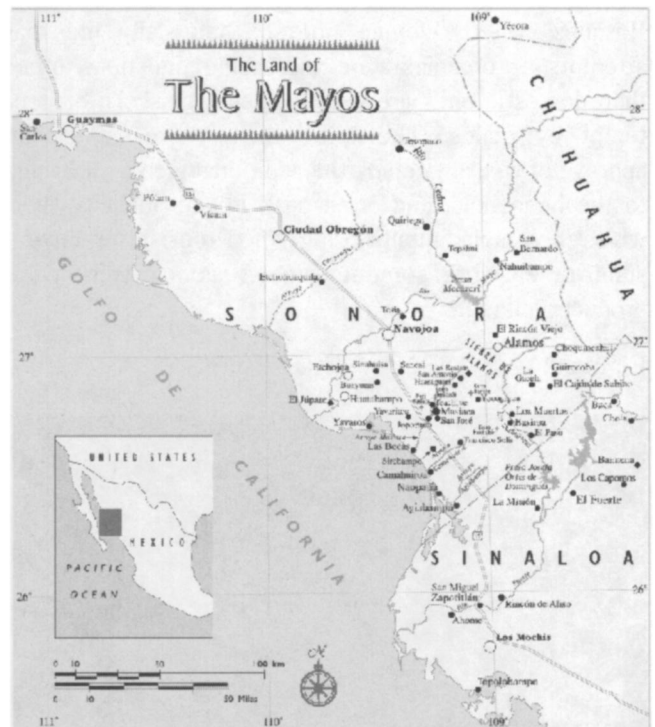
111° 110° 109° Yécora

The Land of
The Mayos

28° San Carlos Guaymas

CHIHUAHUA

28°

Vícam Vicam

Ciudad Obregón

Quiriego

Tepahui

San Bernardo

Nahuibampo

Etchoropo

GOLFO

SONORA

Navojoa

El Rincón Viejo

Alamos

27°

Etchojoa

Huatabampo

Choquincahui

Guirocoba

El Cajón de Sabino

El Júpare

Yavaros

Navolato

San José

Las Bocas

Camahuiroa

Nuaquia

DE

CALIFORNIA

UNITED STATES

MEXICO

PACIFIC

OCEAN

Los Capomos

El Fuerte

La Misión

Agiabampo

SINALOA

26° 26°

San Miguel Zapotitlán

Ahome

Los Mochis

0 10 50 100 km

0 10 50 Miles

Topolobampo

111° 110° 109°